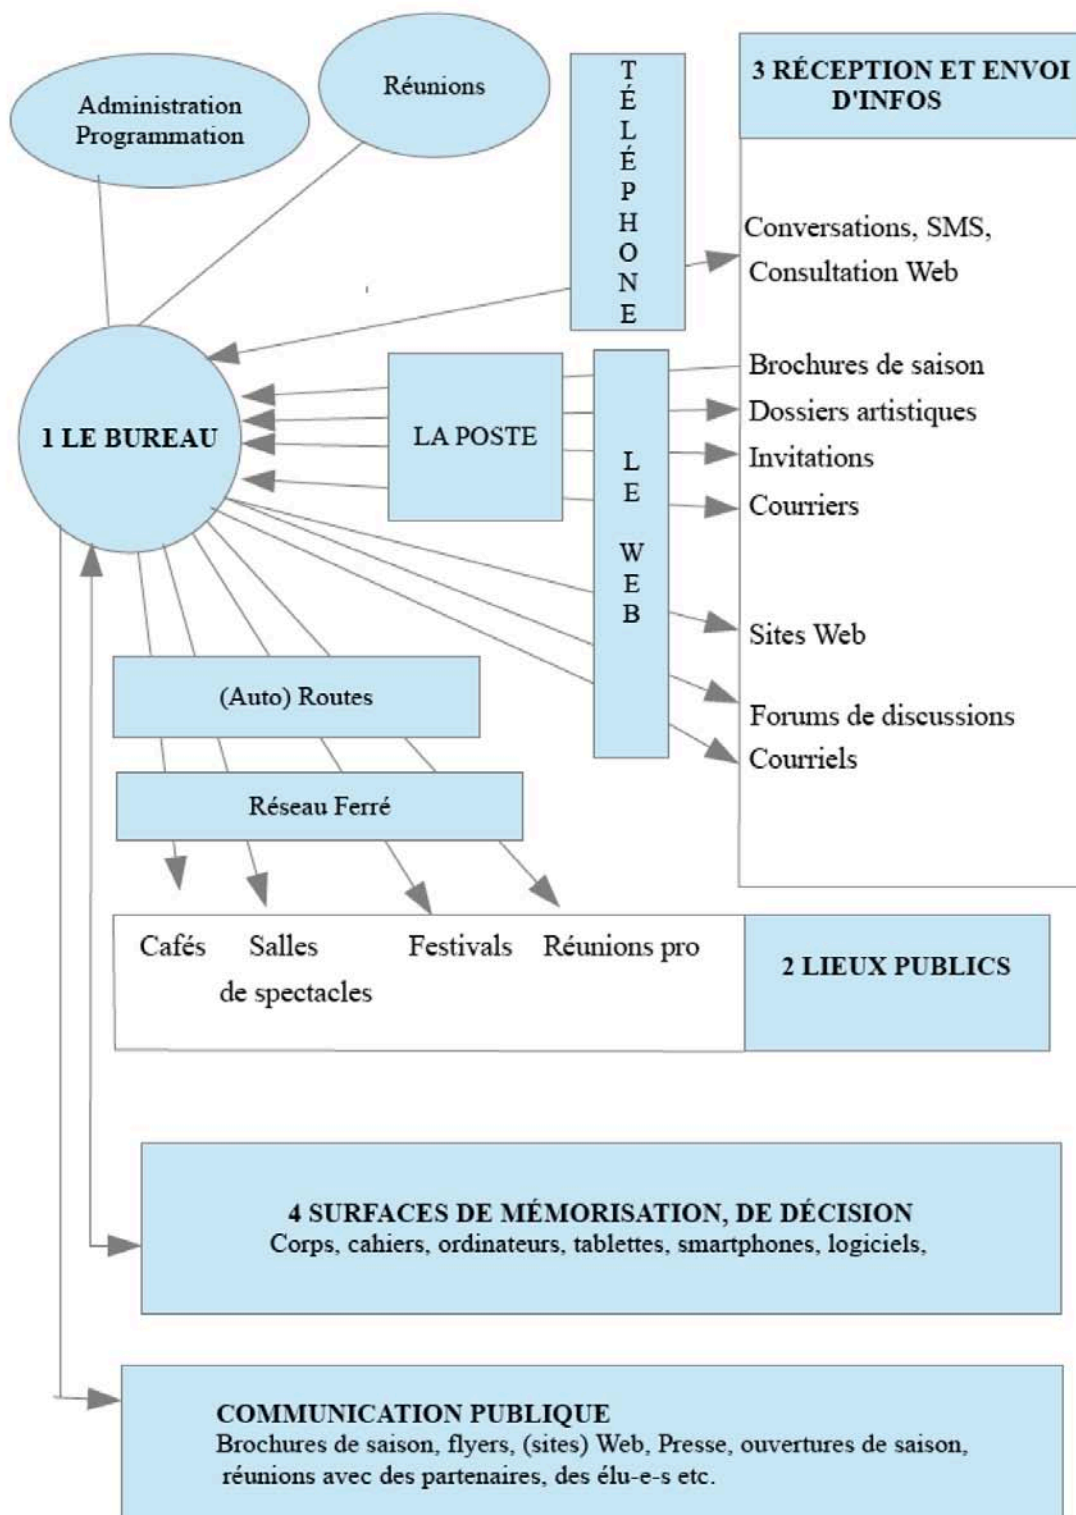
Administration Programmation

Réunions

TÉLÉPHONE

3 RÉCEPTION ET ENVOI D'INFOS

Conversations, SMS, Consultation Web

1 LE BUREAU

LA POSTE

LE WEB

Brochures de saison

Dossiers artistiques

Invitations

Courriers

Sites Web

Forums de discussions

Courriels

(Auto) Routes

Réseau Ferré

Cafés

Salles de spectacles

Festivals

Réunions pro

2 LIEUX PUBLICS

4 SURFACES DE MÉMORISATION, DE DÉCISION
Corps, cahiers, ordinateurs, tablettes, smartphones, logiciels,

COMMUNICATION PUBLIQUE
Brochures de saison, flyers, (sites) Web, Presse, ouvertures de saison, réunions avec des partenaires, des élu-e-s etc.